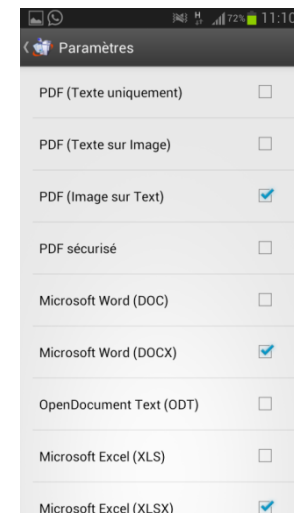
72% 11:10

Paramètres

PDF (Texte uniquement)

PDF (Texte sur Image)

PDF (Image sur Text)

PDF sécurisé

Microsoft Word (DOC)

Microsoft Word (DOCX)

OpenDocument Text (ODT)

Microsoft Excel (XLS)

Microsoft Excel (XLSX)